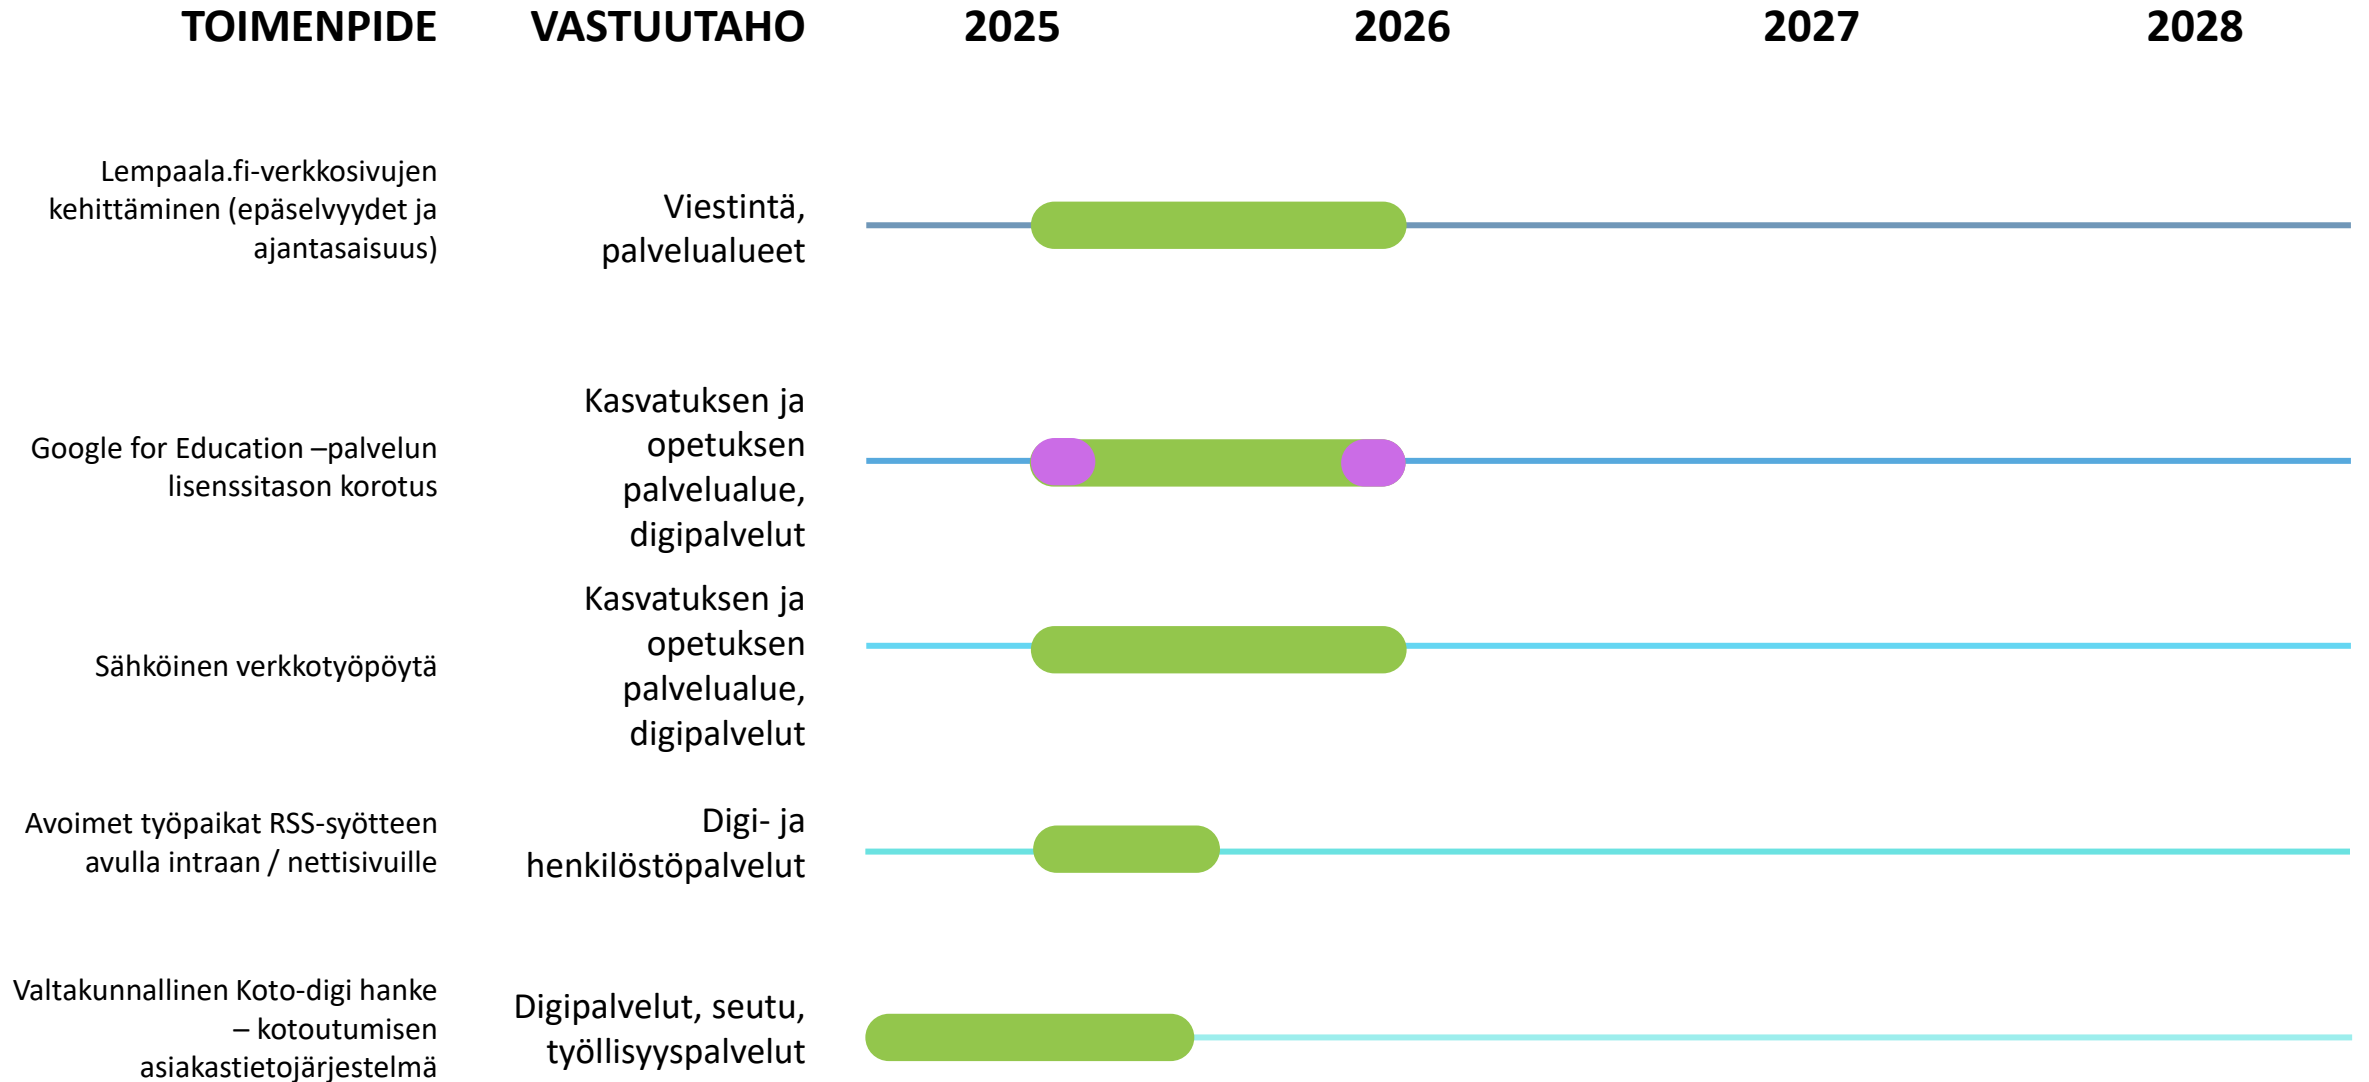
TOIMENPIDE VASTUUTAHO 2025 2026 2027 2028

Lempaala.fi-verkkosivujen kehittäminen (epäselvyydet ja ajantasaisuus)

Viestintä, palvelualueet

Google for Education –palvelun lisenssitason korotus

Kasvatuksen ja opetuksen palvelualue, digipalvelut

Sähköinen verkkotyöpöytä

Kasvatuksen ja opetuksen palvelualue, digipalvelut

Avoimet työpaikat RSS-syötteen avulla intraan / nettisivuille

Digi- ja henkilöstöpalvelut

Valtakunnallinen Koto-digi hanke – kotoutumisen asiakastietojärjestelmä

Digipalvelut, seutu, työllisyyspalvelut